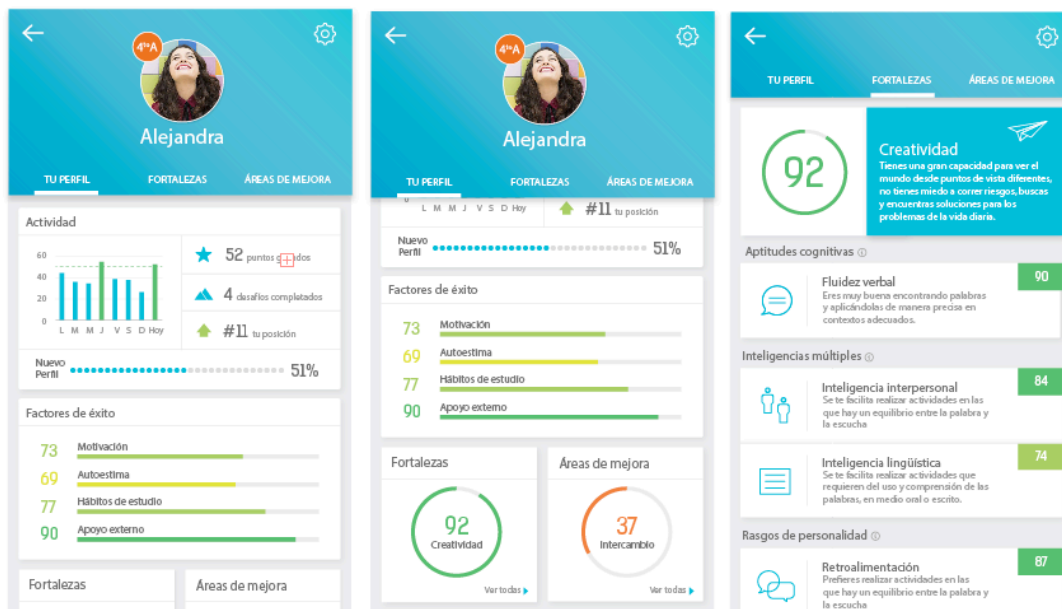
4toA
Alejandra
TU PERFIL FORTALEZAS ÁREAS DE MEJORA

Actividad
60
40
20
0
L M M J V S D Hoy
52 puntos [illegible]dos
4 desafíos completados
#11 tu posición
Nuevo Perfil 51%

Factores de éxito
73 Motivación
69 Autoestima
77 Hábitos de estudio
90 Apoyo externo

Fortalezas
Áreas de mejora

4toA
Alejandra
TU PERFIL FORTALEZAS ÁREAS DE MEJORA

L M M J V S D Hoy
#11 tu posición
Nuevo Perfil 51%

Factores de éxito
73 Motivación
69 Autoestima
77 Hábitos de estudio
90 Apoyo externo

Fortalezas
92 Creatividad
Ver todas

Áreas de mejora
37 Intercambio
Ver todas

TU PERFIL FORTALEZAS ÁREAS DE MEJORA

92
Creatividad
Tienes una gran capacidad para ver el mundo desde puntos de vista diferentes, no tienes miedo a correr riesgos, buscas y encuentras soluciones para los problemas de la vida diaria.

Aptitudes cognitivas
Fluidez verbal 90
Eres muy buena encontrando palabras y aplicándolas de manera precisa en contextos adecuados.

Inteligencias múltiples
Inteligencia interpersonal 84
Se te facilita realizar actividades en las que hay un equilibrio entre la palabra y la escucha

Inteligencia lingüística 74
Se te facilita realizar actividades que requieren del uso y comprensión de las palabras, en medio oral o escrito.

Rasgos de personalidad
Retroalimentación 87
Prefieres realizar actividades en las que hay un equilibrio entre la palabra y la escucha